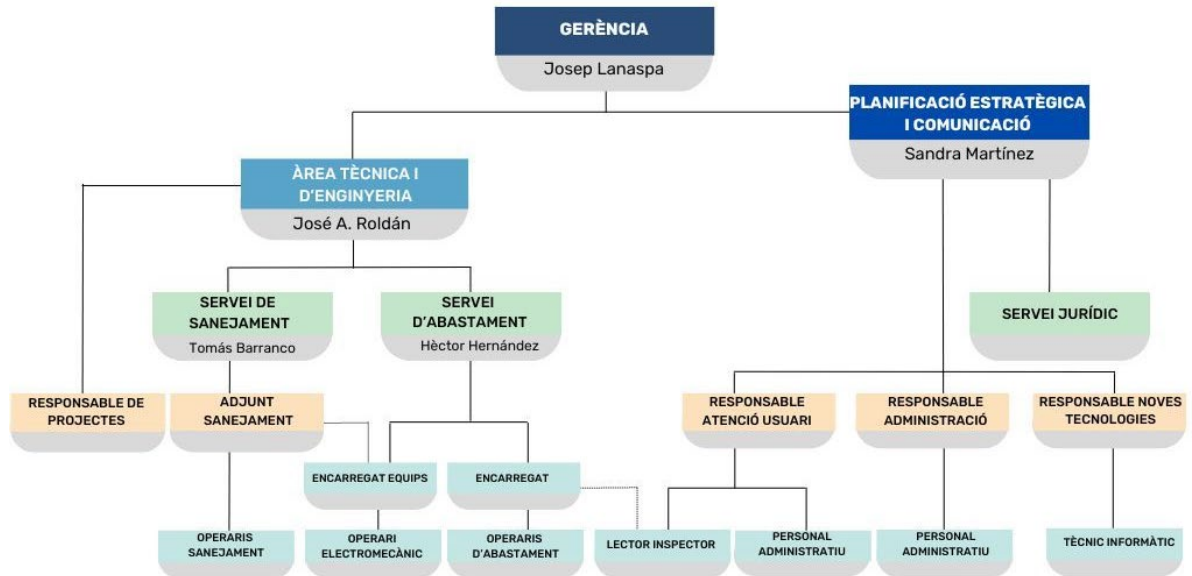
GERÈNCIA
Josep Lanaspa

PLANIFICACIÓ ESTRATÈGICA I COMUNICACIÓ
Sandra Martínez

ÀREA TÈCNICA I D'ENGINYERIA
José A. Roldán

SERVEI DE SANEJAMENT
Tomás Barranco

SERVEI D'ABASTAMENT
Hèctor Hernández

SERVEI JURÍDIC

RESPONSABLE DE PROJECTES

ADJUNT SANEJAMENT

RESPONSABLE ATENCIÓ USUARI

RESPONSABLE ADMINISTRACIÓ

RESPONSABLE NOVES TECNOLOGIES

ENCARREGAT EQUIPS

ENCARREGAT

OPERARIS SANEJAMENT

OPERARI ELECTROMECÀNIC

OPERARIS D'ABASTAMENT

LECTOR INSPECTOR

PERSONAL ADMINISTRATIU

PERSONAL ADMINISTRATIU

TÈCNIC INFORMÀTIC